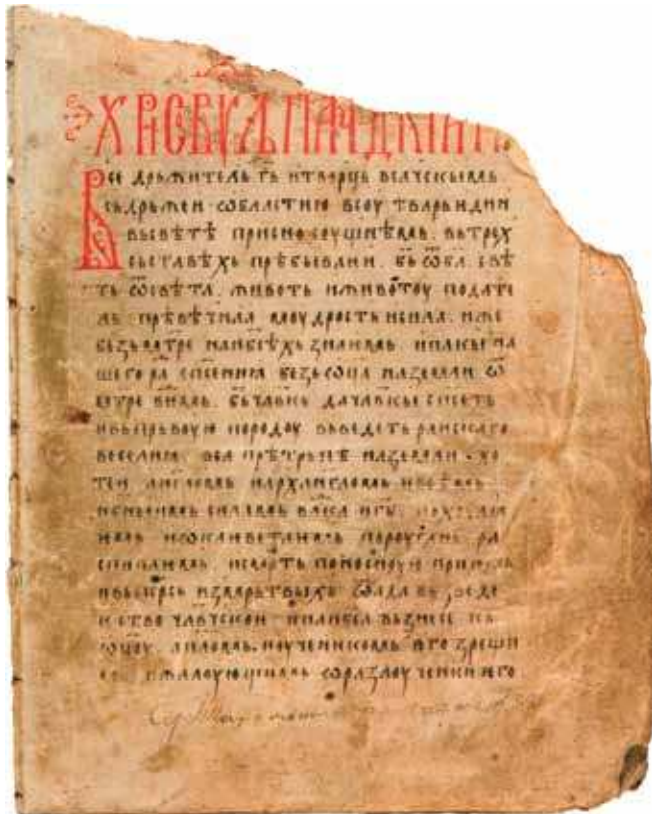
ХРИСТОВИ ДА ПРАЗДНИКИ

Вседержитель и творецъ всѣхъ видимыхъ и невидимыхъ, прежде вѣкъ сый, отъ Отца безъ матере рожденъ, въ послѣдняя же лѣта отъ Матере безъ отца. Сего ради прииде и бысть человѣкъ, да спасетъ родъ человѣческъ. Въ семъ убо празднуемъ и веселимся, пѣснь воспѣваемъ, радующеся и веселящеся. Сего ради пророци и апостоли и мученици, святители и преподобнии, праведнии и вси святии славятъ и хвалятъ Бога, и мы грѣшнии и недостойнии рабы поклоняемся и славимъ рождество Его

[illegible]